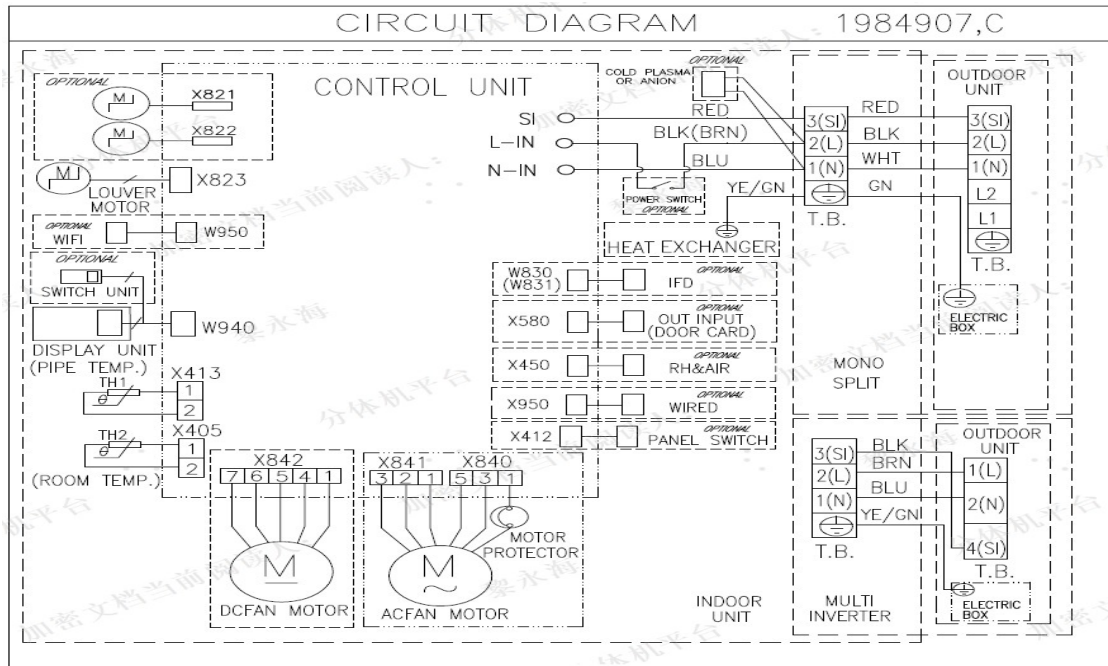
CIRCUIT DIAGRAM 1984907,C

OPTIONAL
X821
X822
CONTROL UNIT
LOUVER MOTOR
X823
OPTIONAL WIFI
W950
OPTIONAL SWITCH UNIT
DISPLAY UNIT
W940
(PIPE TEMP.)
TH1
X413
1
2
TH2
X405
1
2
(ROOM TEMP.)

OPTIONAL
COLD PLASMA OR ANION
RED
SI
L-IN
N-IN
BLK(BRN)
BLU
POWER SWITCH OPTIONAL
YE/GN
HEAT EXCHANGER
W830 (W831)
OPTIONAL IFD
X580
OPTIONAL OUT INPUT (DOOR CARD)
X450
OPTIONAL RH&AIR
X950
OPTIONAL WIRED
X412
OPTIONAL PANEL SWITCH

X842
7 6 5 4 1
DCFAN MOTOR
X841 X840
3 2 1 5 3 1
MOTOR PROTECTOR
ACFAN MOTOR

3(SI)
2(L)
1(N)
T.B.
RED
BLK
WHT
GN
MONO SPLIT

OUTDOOR UNIT
3(SI)
2(L)
1(N)
L2
L1
T.B.
ELECTRIC BOX

3(SI)
2(L)
1(N)
T.B.
BLK
BRN
BLU
YE/GN
INDOOR UNIT
MULTI INVERTER

OUTDOOR UNIT
1(L)
2(N)
4(SI)
T.B.
ELECTRIC BOX